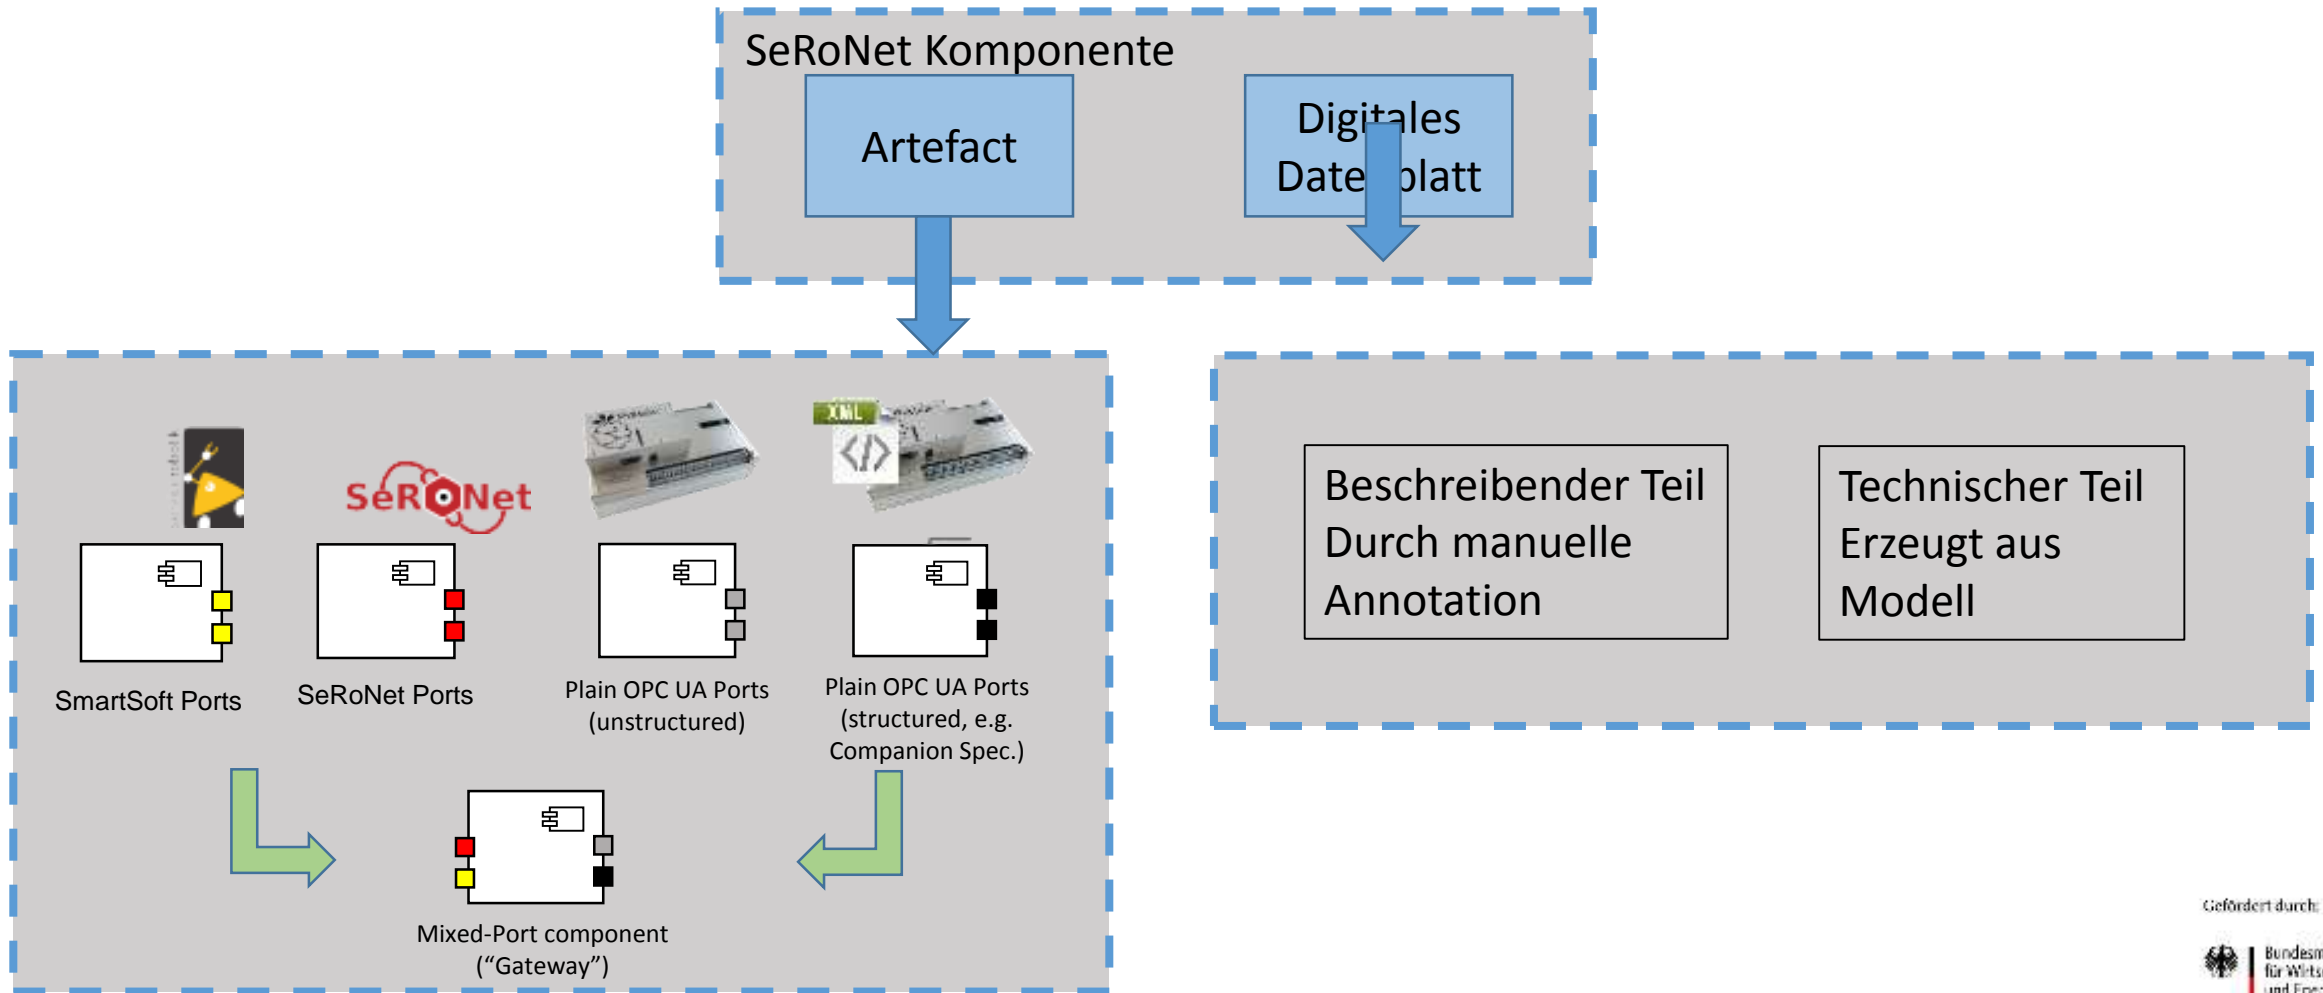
SeRoNet Komponente

Artefact

Digitales Date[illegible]blatt

SeRoNet

XML

SmartSoft Ports

SeRoNet Ports

Plain OPC UA Ports (unstructured)

Plain OPC UA Ports (structured, e.g. Companion Spec.)

Mixed-Port component (“Gateway”)

Beschreibender Teil Durch manuelle Annotation

Technischer Teil Erzeugt aus Modell

Gefördert durch:

Bundesm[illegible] für Wirts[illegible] und Ene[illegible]